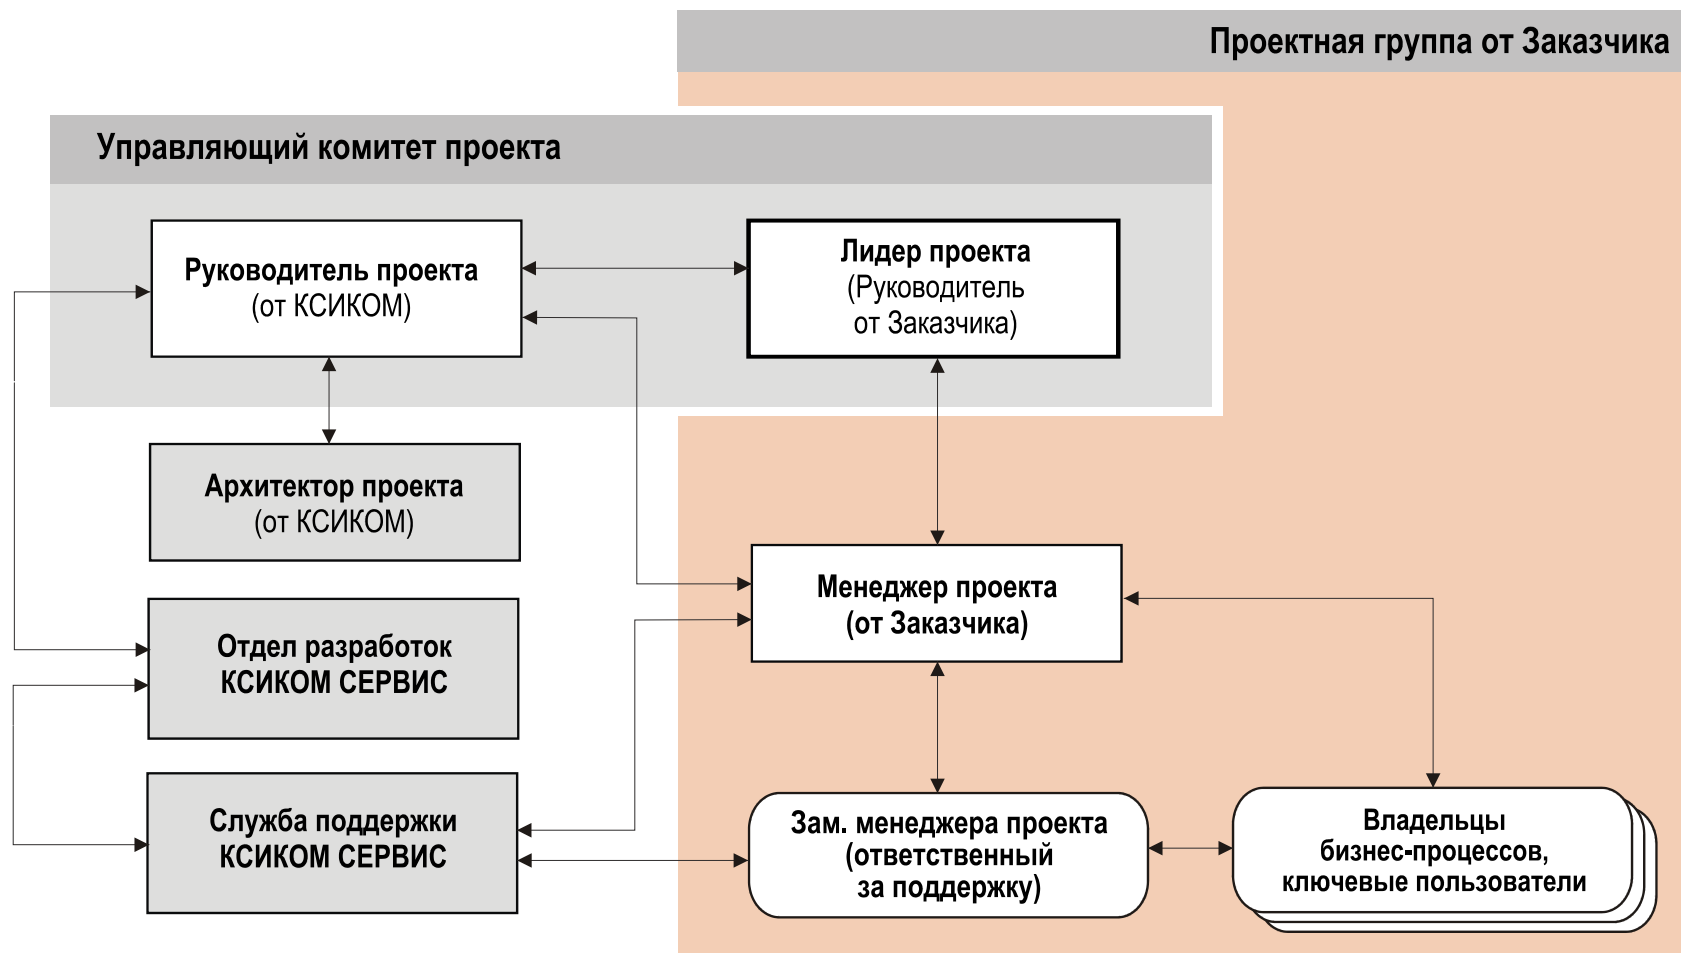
Проектная группа от Заказчика

Управляющий комитет проекта

Руководитель проекта (от КСИКОМ)

Лидер проекта (Руководитель от Заказчика)

Архитектор проекта (от КСИКОМ)

Менеджер проекта (от Заказчика)

Отдел разработок КСИКОМ СЕРВИС

Служба поддержки КСИКОМ СЕРВИС

Зам. менеджера проекта (ответственный за поддержку)

Владельцы бизнес-процессов, ключевые пользователи